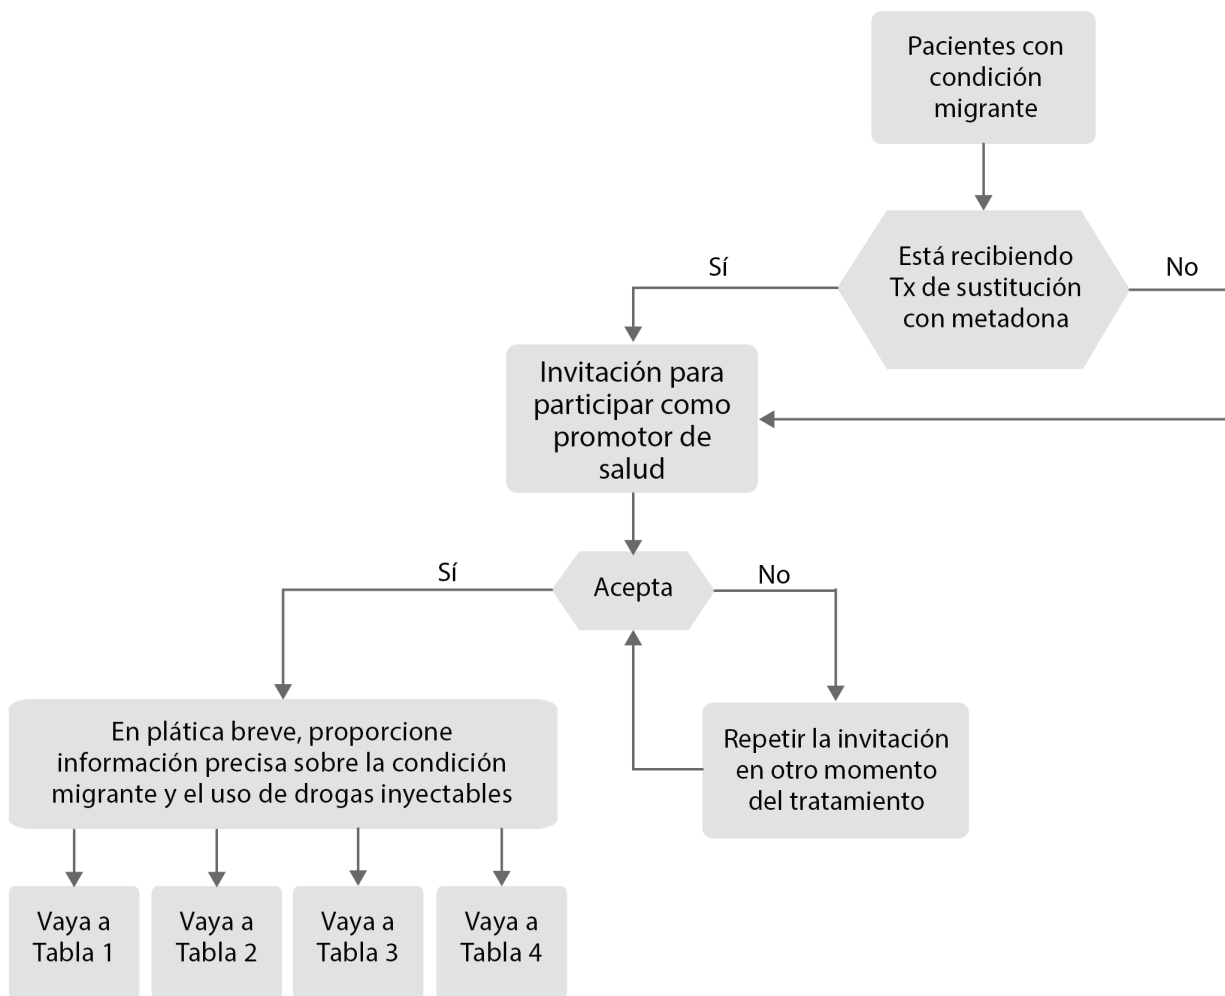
Pacientes con condición migrante

Está recibiendo Tx de sustitución con metadona

Sí

No

Invitación para participar como promotor de salud

Sí

Acepta

No

En plática breve, proporcione información precisa sobre la condición migrante y el uso de drogas inyectables

Repetir la invitación en otro momento del tratamiento

Vaya a Tabla 1

Vaya a Tabla 2

Vaya a Tabla 3

Vaya a Tabla 4